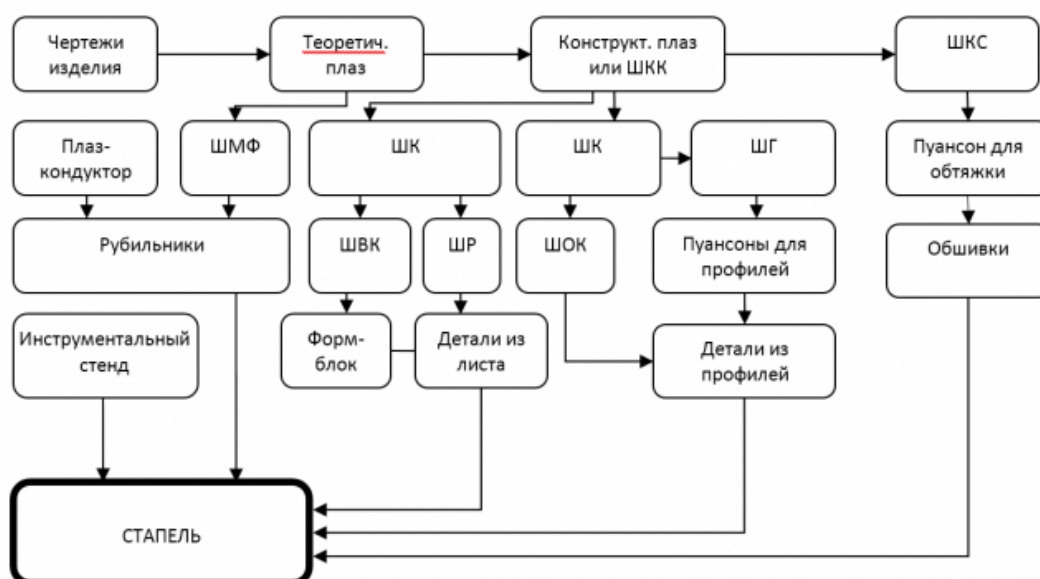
Чертежи изделия

Теоретич. плаз

Конструкт. плаз или ШКК

ШКС

Плаз-кондуктор

ШМФ

ШК

ШК

ШГ

Пуансон для обтяжки

Рубильники

ШВК

ШР

ШОК

Пуансоны для профилей

Обшивки

Инструментальный стенд

Форм-блок

Детали из листа

Детали из профилей

СТАПЕЛЬ